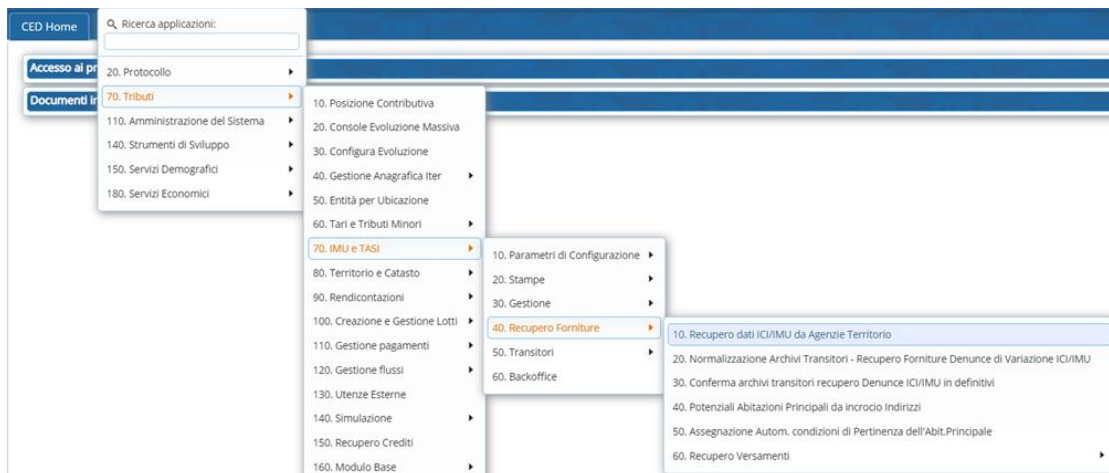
CED Home

Ricerca applicazioni:

Accesso ai pr

Documenti ir

20. Protocollo
70. Tributi
110. Amministrazione del Sistema
140. Strumenti di Sviluppo
150. Servizi Demografici
180. Servizi Economici

10. Posizione Contributiva
20. Console Evoluzione Massiva
30. Configura Evoluzione
40. Gestione Anagrafica Iter
50. Entità per Ubicazione
60. Tari e Tributi Minori
70. IMU e TASI
80. Territorio e Catasto
90. Rendicontazioni
100. Creazione e Gestione Lotti
110. Gestione pagamenti
120. Gestione flussi
130. Utenze Esterne
140. Simulazione
150. Recupero Crediti
160. Modulo Base

10. Parametri di Configurazione
20. Stampe
30. Gestione
40. Recupero Forniture
50. Transitori
60. Backoffice

10. Recupero dati ICI/IMU da Agenzie Territorio
20. Normalizzazione Archivi Transitori - Recupero Forniture Denunce di Variazione ICI/IMU
30. Conferma archivi transitori recupero Denunce ICI/IMU in definitivi
40. Potenziali Abitazioni Principali da incrocio Indirizzi
50. Assegnazione Autom. condizioni di Pertinenza dell'Abit.Principale
60. Recupero Versamenti